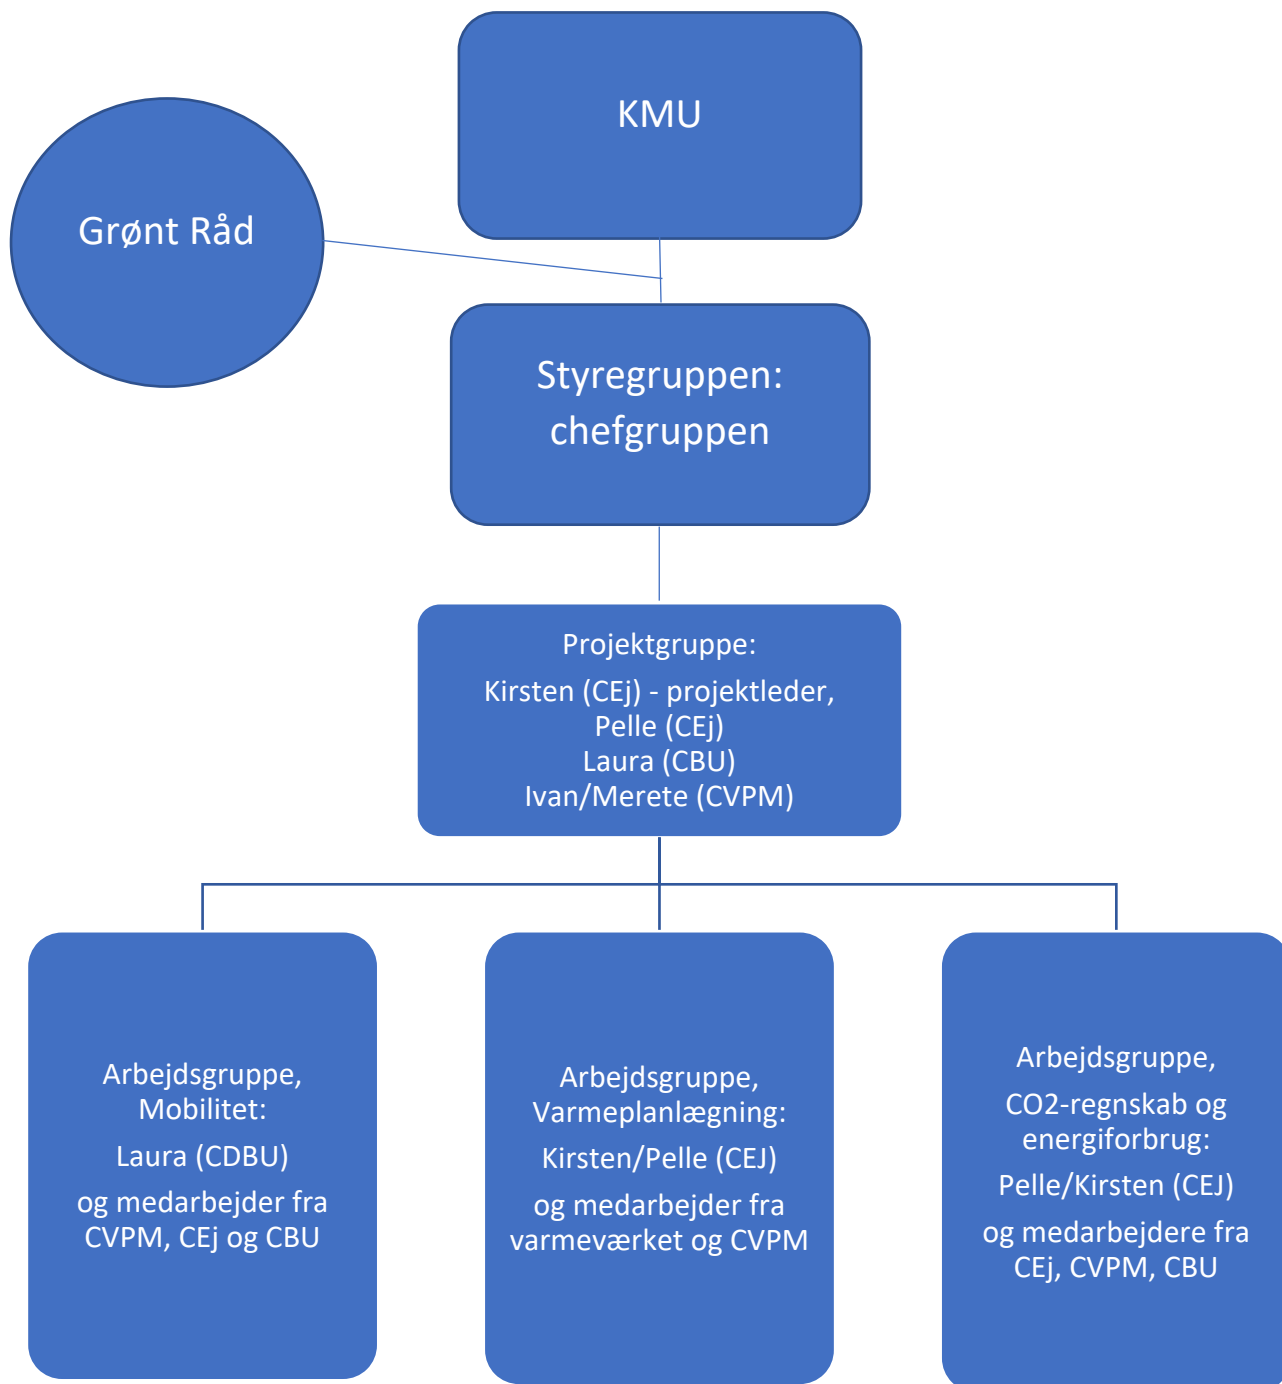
KMU

Grønt Råd

Styregruppen: chefgruppen

Projektgruppe:
Kirsten (CEj) - projektleder,
Pelle (CEj)
Laura (CBU)
Ivan/Merete (CVPM)

Arbejdsgruppe, Mobilitet:
Laura (CDBU)
og medarbejder fra CVPM, CEj og CBU

Arbejdsgruppe, Varmeplanlægning:
Kirsten/Pelle (CEJ)
og medarbejder fra varmeværket og CVPM

Arbejdsgruppe,
CO2-regnskab og energiforbrug:
Pelle/Kirsten (CEJ)
og medarbejdere fra CEj, CVPM, CBU